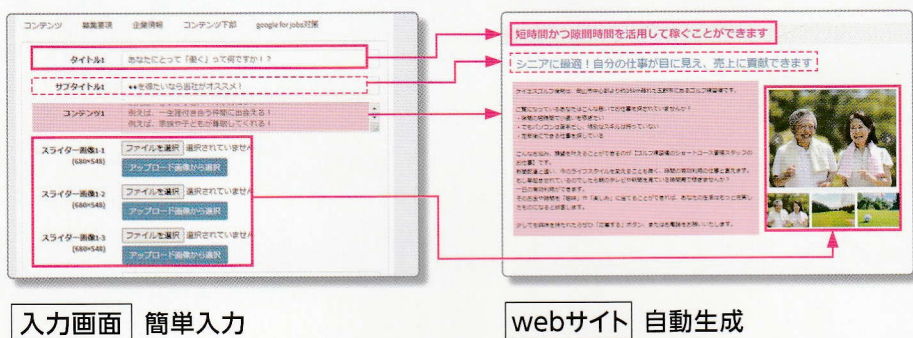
コンテンツ　募集要項　企業情報　コンテンツ下部　google for jobs対策

タイトル1　あなたにとって「働く」って何ですか！？

サブタイトル1　●●を探したいなら当社がオススメ！

コンテンツ1　例えば、一生涯付き合う仲間に出会える！
例えば、家族や子どもが尊敬してくれる！

スライダー画像1-1 (680×548)　ファイルを選択　選択されていませ
アップロード画像から選択

スライダー画像1-2 (680×548)　ファイルを選択　選択されていませ
アップロード画像から選択

スライダー画像1-3 (680×548)　ファイルを選択　選択されていませ
アップロード画像から選択

短時間かつ隙間時間を活用して稼ぐことができます

シニアに最適！自分の仕事が目に見え、売上に貢献できます

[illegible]

入力画面　簡単入力

webサイト　自動生成